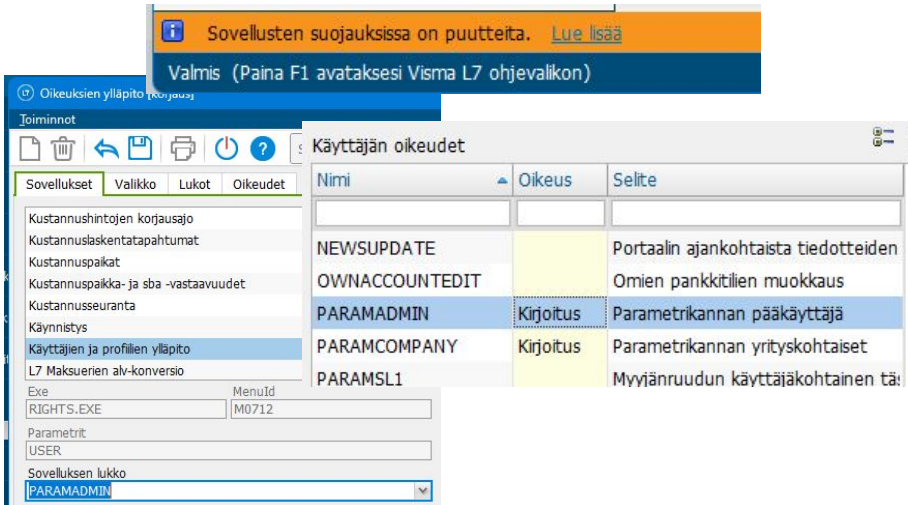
Sovellusten suojauksissa on puutteita. Lue lisää

Valmis (Paina F1 avataksesi Visma L7 ohjevalikon)

Oikeuksien ylläpito [korjaus]

Toiminnot

Sovellukset | Valikko | Lukot | Oikeudet

Kustannushintojen korjausajo
Kustannuslaskentatapahtumat
Kustannuspaikat
Kustannuspaikka- ja sba -vastaavuudet
Kustannusseuranta
Käynnistys
Käyttäjien ja profiilien ylläpito
L7 Maksuerien alv-konversio

Exe
RIGHTS.EXE
MenuId
M0712
Parametrit
USER
Sovelluksen lukko
PARAMADMIN

Käyttäjän oikeudet

| Nimi | Oikeus | Selite |
|---|---|---|
| | | |
| NEWSUPDATE | | Portaalin ajankohtaista tiedotteiden |
| OWNACCOUNTEDIT | | Omien pankkitilien muokkaus |
| PARAMADMIN | Kirjoitus | Parametrikannan pääkäyttäjä |
| PARAMCOMPANY | Kirjoitus | Parametrikannan yrityskohtaiset |
| PARAMSL1 | | Myyjänruudun käyttäjäkohtainen tä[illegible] |